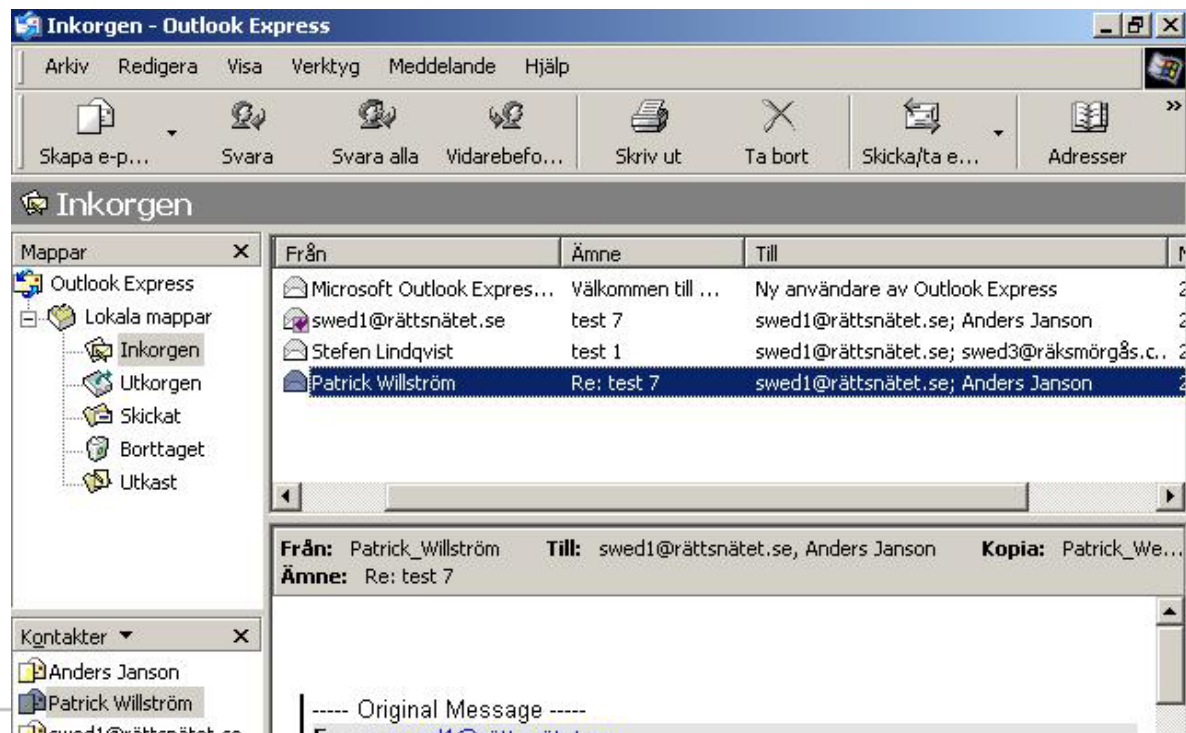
Inkorgen - Outlook Express

Arkiv Redigera Visa Verktyg Meddelande Hjälp

Skapa e-p... Svara Svara alla Vidarebefo... Skriv ut Ta bort Skicka/ta e... Adresser

Inkorgen

Mappar ×

Outlook Express
Lokala mappar
Inkorgen
Utkorgen
Skickat
Borttaget
Utkast

| Från | Ämne | Till |
|---|---|---|
| Microsoft Outlook Expres... | Välkommen till ... | Ny användare av Outlook Express |
| swed1@rättsnätet.se | test 7 | swed1@rättsnätet.se; Anders Janson |
| Stefen Lindqvist | test 1 | swed1@rättsnätet.se; swed3@räksmörgås.c... |
| Patrick Willström | Re: test 7 | swed1@rättsnätet.se; Anders Janson |

Från: Patrick_Willström Till: swed1@rättsnätet.se, Anders Janson Kopia: Patrick_We...
Ämne: Re: test 7

Kontakter ▾ ×
Anders Janson
Patrick Willström
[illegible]

----- Original Message -----
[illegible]